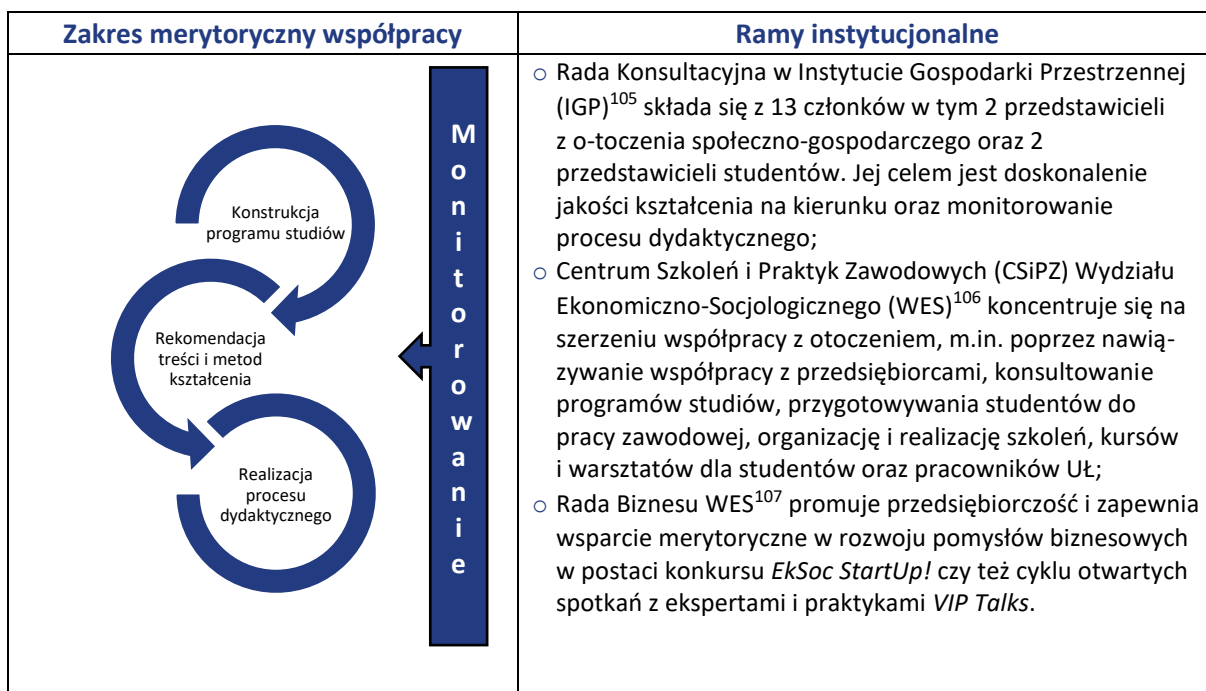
| Zakres merytoryczny współpracy | Ramy instytucjonalne |
|---|---|
| Konstrukcja programu studiów<br>Rekomendacja treści i metod kształcenia<br>Realizacja procesu dydaktycznego<br>Monitorowanie | ○ Rada Konsultacyjna w Instytucie Gospodarki Przestrzennej (IGP)$^{105}$ składa się z 13 członków w tym 2 przedstawicieli z o-toczenia społeczno-gospodarczego oraz 2 przedstawicieli studentów. Jej celem jest doskonalenie jakości kształcenia na kierunku oraz monitorowanie procesu dydaktycznego;<br>○ Centrum Szkoleń i Praktyk Zawodowych (CSiPZ) Wydziału Ekonomiczno-Socjologicznego (WES)$^{106}$ koncentruje się na szerzeniu współpracy z otoczeniem, m.in. poprzez nawiązywanie współpracy z przedsiębiorcami, konsultowanie programów studiów, przygotowywania studentów do pracy zawodowej, organizację i realizację szkoleń, kursów i warsztatów dla studentów oraz pracowników UŁ;<br>○ Rada Biznesu WES$^{107}$ promuje przedsiębiorczość i zapewnia wsparcie merytoryczne w rozwoju pomysłów biznesowych w postaci konkursu *EkSoc StartUp!* czy też cyklu otwartych spotkań z ekspertami i praktykami *VIP Talks*. |